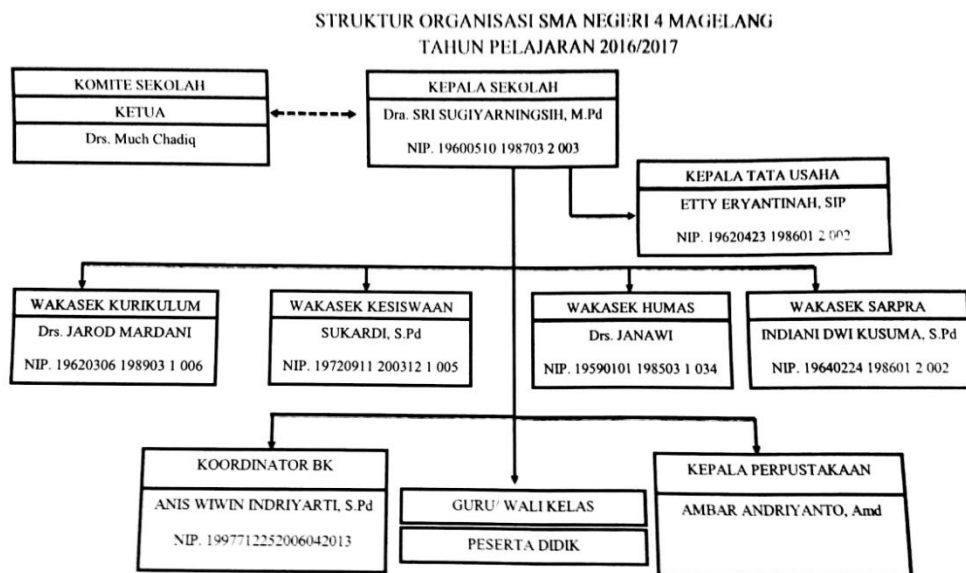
STRUKTUR ORGANISASI SMA NEGERI 4 MAGELANG
TAHUN PELAJARAN 2016/2017

KOMITE SEKOLAH
KETUA
Drs. Much Chadiq

KEPALA SEKOLAH
Dra. SRI SUGIYARNINGSIH, M.Pd
NIP. 19600510 198703 2 003

KEPALA TATA USAHA
ETTY ERYANTINAH, SIP
NIP. 19620423 198601 2 002

WAKASEK KURIKULUM
Drs. JAROD MARDANI
NIP. 19620306 198903 1 006

WAKASEK KESISWAAN
SUKARDI, S.Pd
NIP. 19720911 200312 1 005

WAKASEK HUMAS
Drs. JANAWI
NIP. 19590101 198503 1 034

WAKASEK SARPRA
INDIANI DWI KUSUMA, S.Pd
NIP. 19640224 198601 2 002

KOORDINATOR BK
ANIS WIWIN INDRIYARTI, S.Pd
NIP. 1997712252006042013

GURU/ WALI KELAS

PESERTA DIDIK

KEPALA PERPUSTAKAAN
AMBAR ANDRIYANTO, Amd